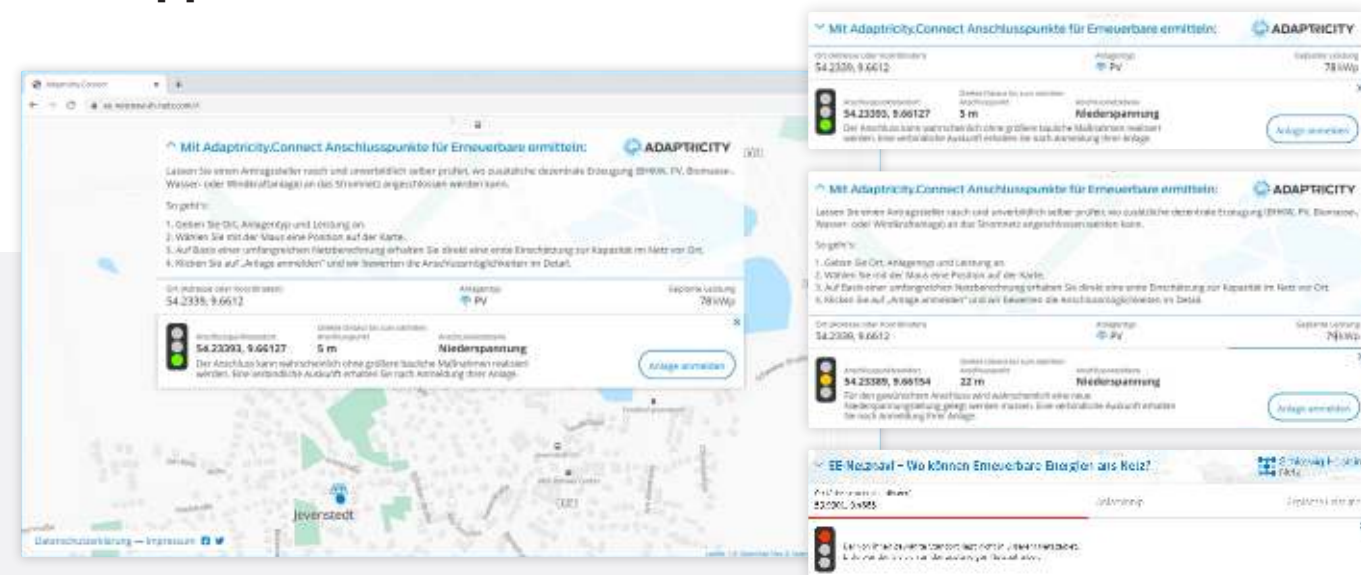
Adaptricity.Connect

^ Mit Adaptricity.Connect Anschlusspunkte für Erneuerbare ermitteln:

ADAPTRICITY

Lassen Sie einen Antragsteller rasch und unverbindlich selber prüfen, wo zusätzliche dezentrale Erzeugung (BHKW, PV, Biomasse-, Wasser- oder Windkraftanlage) an das Stromnetz angeschlossen werden kann.

So geht's:

1. Geben Sie Ort, Anlagentyp und Leistung an.
2. Wählen Sie mit der Maus eine Position auf der Karte.
3. Auf Basis einer umfangreichen Netzberechnung erhalten Sie direkt eine erste Einschätzung zur Kapazität im Netz vor Ort.
4. Klicken Sie auf „Anlage anmelden" und wir bewerten die Anschlussmöglichkeiten im Detail.

Ort (Adresse oder Koordinaten) 54.2339, 9.6612
Anlagentyp PV
Geplante Leistung 78 kWp

Anschlusspunktkoordinaten 54.23393, 9.66127
Direkte Distanz bis zum nächsten Anschlusspunkt 5 m
Anschlussnetzebene Niederspannung

Der Anschluss kann wahrscheinlich ohne größere bauliche Maßnahmen realisiert werden. Eine verbindliche Auskunft erhalten Sie nach Anmeldung Ihrer Anlage.

Anlage anmelden

Jevenstedt

Datenschutzerklärung — Impressum

Mit Adaptricity.Connect Anschlusspunkte für Erneuerbare ermitteln:
ADAPTRICITY
Ort (Adresse oder Koordinaten) 54.2339, 9.6612
Anlagentyp PV
Geplante Leistung 78 kWp
54.23393, 9.66127
5 m
Niederspannung
Der Anschluss kann wahrscheinlich ohne größere bauliche Maßnahmen realisiert werden. Eine verbindliche Auskunft erhalten Sie nach Anmeldung Ihrer Anlage.
Anlage anmelden

^ Mit Adaptricity.Connect Anschlusspunkte für Erneuerbare ermitteln:
ADAPTRICITY
Lassen Sie einen Antragsteller rasch und unverbindlich selber prüfen, wo zusätzliche dezentrale Erzeugung (BHKW, PV, Biomasse-, Wasser- oder Windkraftanlage) an das Stromnetz angeschlossen werden kann.
So geht's:
1. Geben Sie Ort, Anlagentyp und Leistung an.
2. Wählen Sie mit der Maus eine Position auf der Karte.
3. Auf Basis einer umfangreichen Netzberechnung erhalten Sie direkt eine erste Einschätzung zur Kapazität im Netz vor Ort.
4. Klicken Sie auf „Anlage anmelden" und wir bewerten die Anschlussmöglichkeiten im Detail.
Ort (Adresse oder Koordinaten) 54.2339, 9.6612
Anlagentyp PV
Geplante Leistung 78 kWp
Anschlusspunktkoordinaten 54.23389, 9.66154
Direkte Distanz bis zum nächsten Anschlusspunkt 22 m
Anschlussnetzebene Niederspannung
Für den gewünschten Anschluss wird wahrscheinlich eine neue Niederspannungsleitung gelegt werden müssen. Eine verbindliche Auskunft erhalten Sie nach Anmeldung Ihrer Anlage.
Anlage anmelden

EE-Netzampel – Wo können Erneuerbare Energien ans Netz?
Schleswig-Holstein Netz
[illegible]
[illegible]